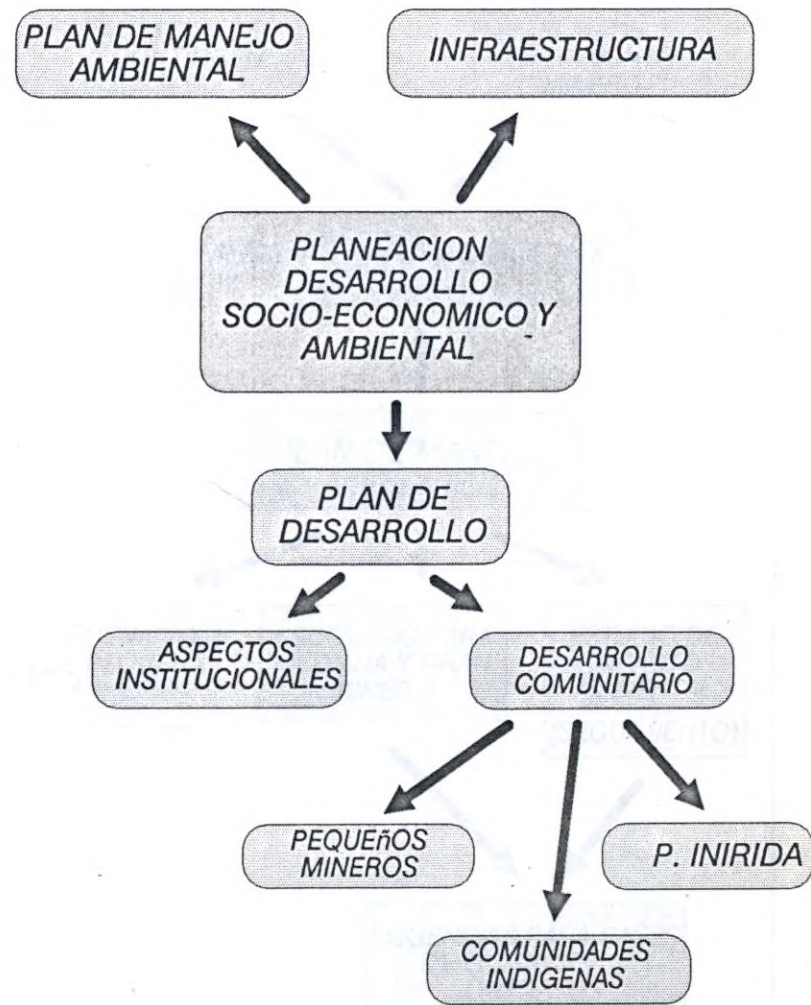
PLAN DE MANEJO AMBIENTAL

INFRAESTRUCTURA

PLANEACION DESARROLLO SOCIO-ECONOMICO Y AMBIENTAL

PLAN DE DESARROLLO

ASPECTOS INSTITUCIONALES

DESARROLLO COMUNITARIO

PEQUEñOS MINEROS

P. INIRIDA

COMUNIDADES INDIGENAS